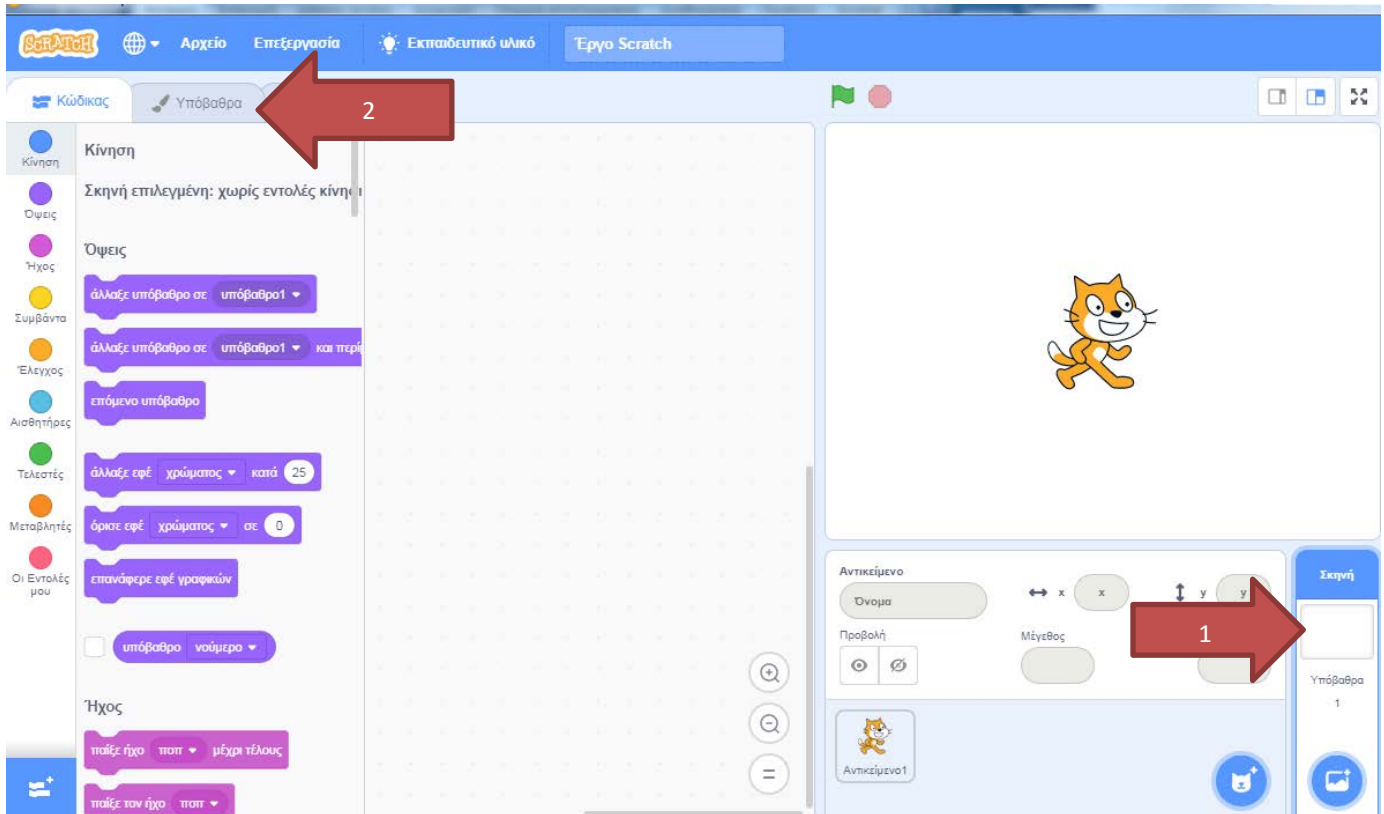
SCRATCH Αρχείο Επεξεργασία Εκπαιδευτικό υλικό Έργο Scratch

Κώδικας Υπόβαθρα

2

Κίνηση
Όψεις
Ήχος
Συμβάντα
Έλεγχος
Αισθητήρες
Τελεστές
Μεταβλητές
Οι Εντολές μου

Κίνηση

Σκηνή επιλεγμένη: χωρίς εντολές κίνησ

Όψεις

άλλαξε υπόβαθρο σε υπόβαθρο1

άλλαξε υπόβαθρο σε υπόβαθρο1 και περί

επόμενο υπόβαθρο

άλλαξε εφέ χρώματος κατά 25

όρισε εφέ χρώματος σε 0

επανάφερε εφέ γραφικών

υπόβαθρο νούμερο

Ήχος

παίξε ήχο ποπ μέχρι τέλους

παίξε τον ήχο ποπ

Αντικείμενο
Όνομα
x x
y y
Προβολή
Μέγεθος

1

Σκηνή
Υπόβαθρα
1

Αντικείμενο1

=